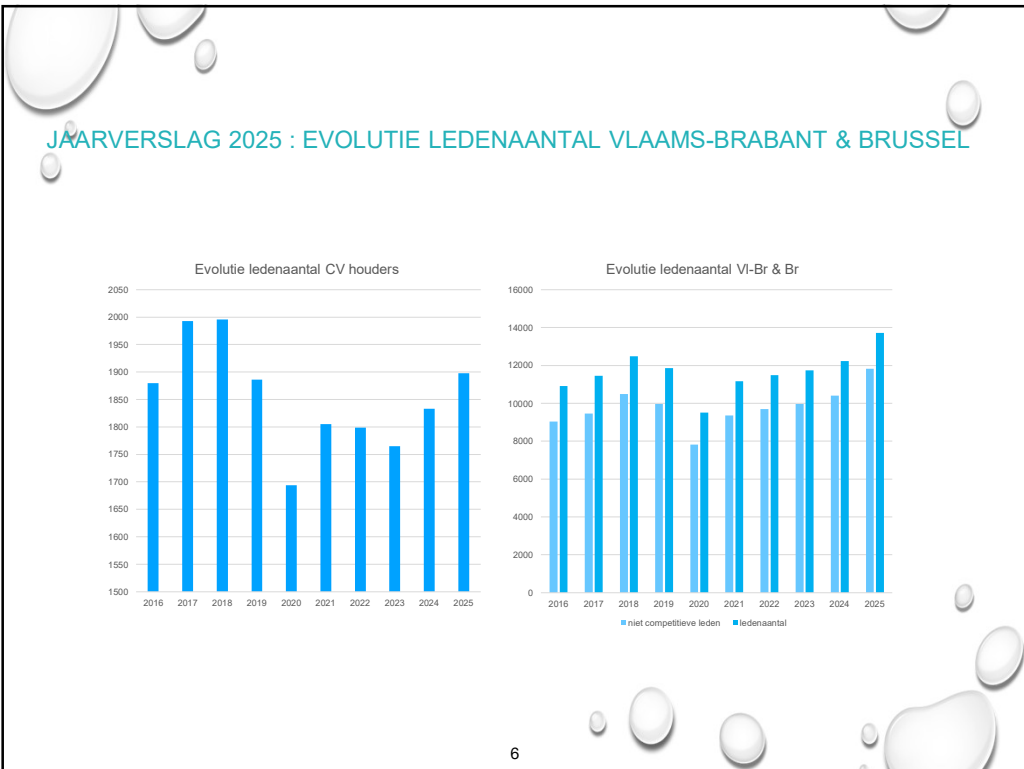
JAARVERSLAG 2025 : EVOLUTIE LEDENAANTAL VLAAMS-BRABANT & BRUSSEL

Evolutie ledenaantal CV houders

2050
2000
1950
1900
1850
1800
1750
1700
1650
1600
1550
1500

2016 2017 2018 2019 2020 2021 2022 2023 2024 2025

Evolutie ledenaantal Vl-Br & Br

16000
14000
12000
10000
8000
6000
4000
2000
0

2016 2017 2018 2019 2020 2021 2022 2023 2024 2025

niet competitieve leden ledenaantal

6